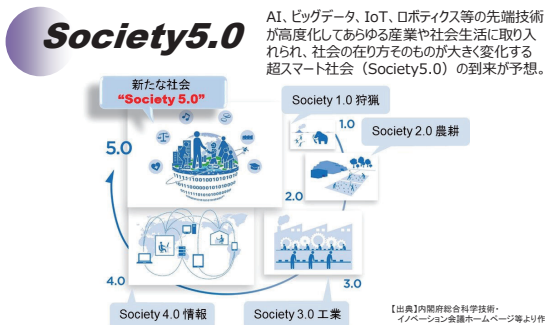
Society5.0

AI、ビッグデータ、IoT、ロボティクス等の先端技術が高度化してあらゆる産業や社会生活に取り入れられ、社会の在り方そのものが大きく変化する超スマート社会（Society5.0）の到来が予想。

新たな社会
"Society 5.0"

5.0

Society 1.0 狩猟

1.0

Society 2.0 農耕

2.0

3.0

4.0

Society 4.0 情報

Society 3.0 工業

【出典】内閣府総合科学技術・イノベーション会議ホームページ等より作